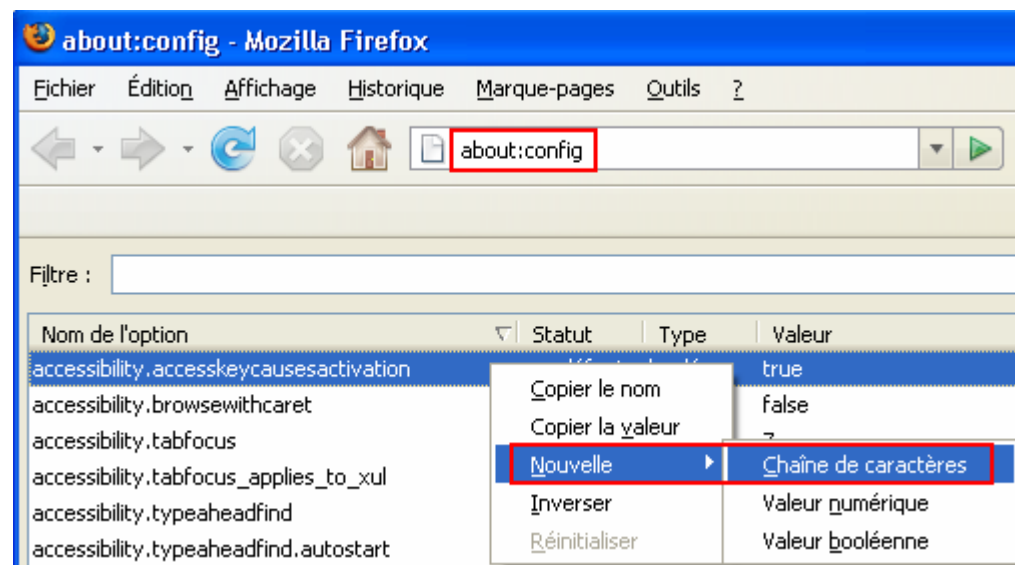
about:config - Mozilla Firefox

Fichier Édition Affichage Historique Marque-pages Outils ?

about:config

Filtre :

| Nom de l'option | Statut | Type | Valeur |
|---|---|---|---|
| accessibility.accesskeycausesactivation | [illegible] | | true |
| accessibility.browsewithcaret | | | false |
| accessibility.tabfocus | | | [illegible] |
| accessibility.tabfocus_applies_to_xul | | | |
| accessibility.typeaheadfind | | | |
| accessibility.typeaheadfind.autostart | | | |

Copier le nom
Copier la valeur
Nouvelle
Inverser
Réinitialiser

Chaîne de caractères
Valeur numérique
Valeur booléenne